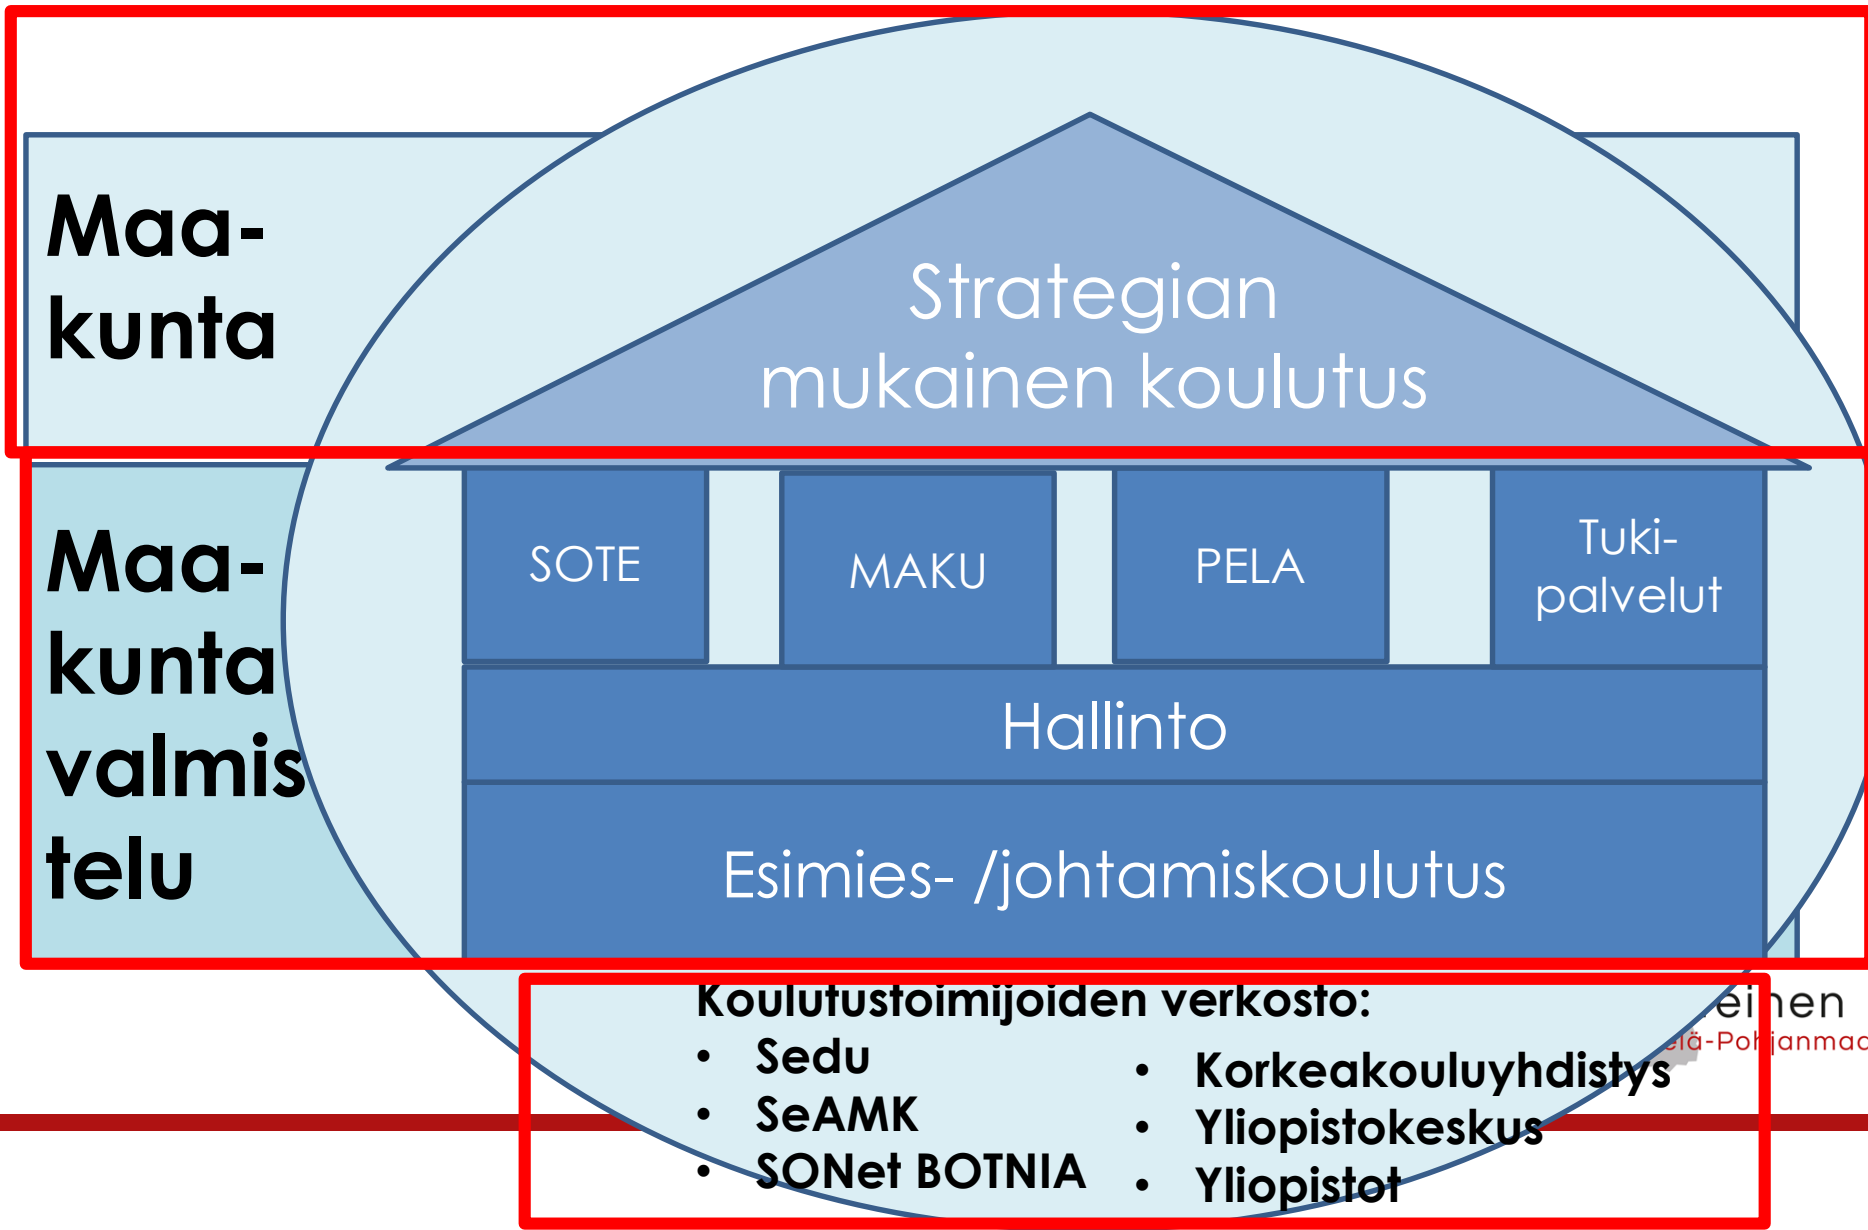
Maa-
kunta

Strategian
mukainen koulutus

Maa-
kunta
valmis
telu

SOTE

MAKU

PELA

Tuki-
palvelut

Hallinto

Esimies- /johtamiskoulutus

Koulutustoimijoiden verkosto:
• Sedu
• SeAMK
• SONet BOTNIA

• Korkeakouluyhdistys
• Yliopistokeskus
• Yliopistot

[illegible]ei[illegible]nen
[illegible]lä-Po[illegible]janma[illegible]